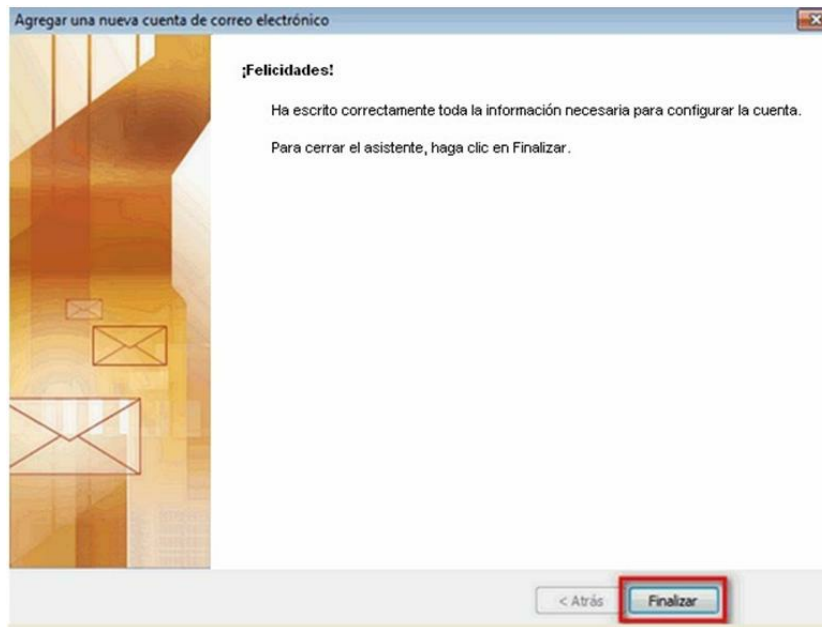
Agregar una nueva cuenta de correo electrónico

¡Felicidades!

Ha escrito correctamente toda la información necesaria para configurar la cuenta.

Para cerrar el asistente, haga clic en Finalizar.

< Atrás

Finalizar